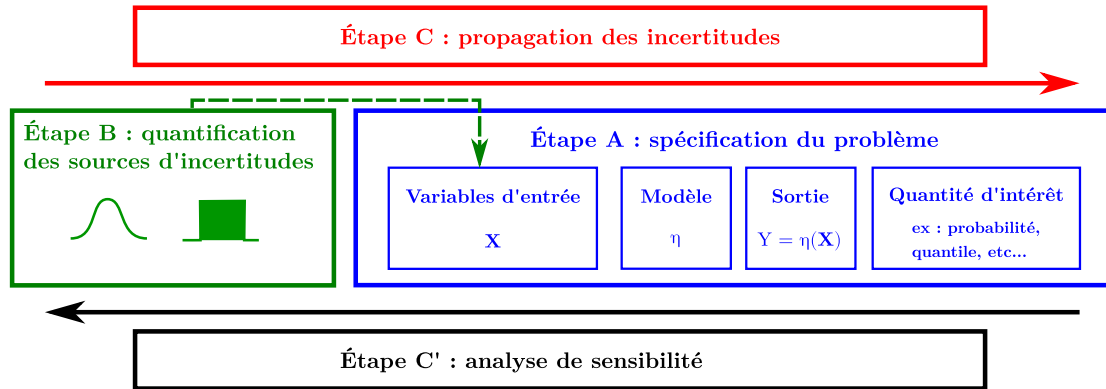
Étape C : propagation des incertitudes

Étape B : quantification des sources d'incertitudes

Étape A : spécification du problème

Variables d'entrée

$\mathbf{X}$

Modèle

$\eta$

Sortie

$Y = \eta(\mathbf{X})$

Quantité d'intérêt

ex : probabilité, quantile, etc...

Étape C' : analyse de sensibilité